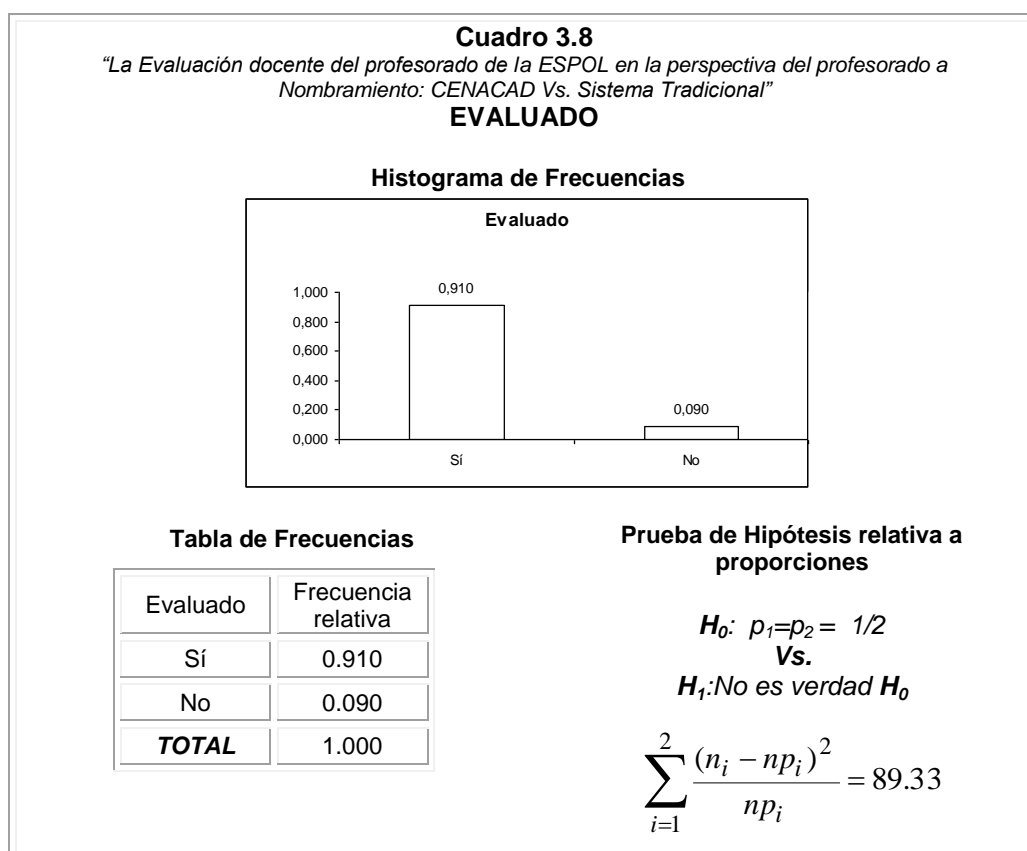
**Cuadro 3.8**
*"La Evaluación docente del profesorado de la ESPOL en la perspectiva del profesorado a Nombramiento: CENACAD Vs. Sistema Tradicional"*
**EVALUADO**

**Histograma de Frecuencias**

Evaluado

1,000
0,800
0,600
0,400
0,200
0,000

0,910
0,090

Sí
No

**Tabla de Frecuencias**

| Evaluado | Frecuencia relativa |
|---|---|
| Sí | 0.910 |
| No | 0.090 |
| ***TOTAL*** | 1.000 |

**Prueba de Hipótesis relativa a proporciones**

$H_0$: $p_1=p_2=$ 1/2
*Vs.*
$H_1$:No es verdad $H_0$

$\sum_{i=1}^{2}\frac{(n_i-np_i)^2}{np_i}=89.33$